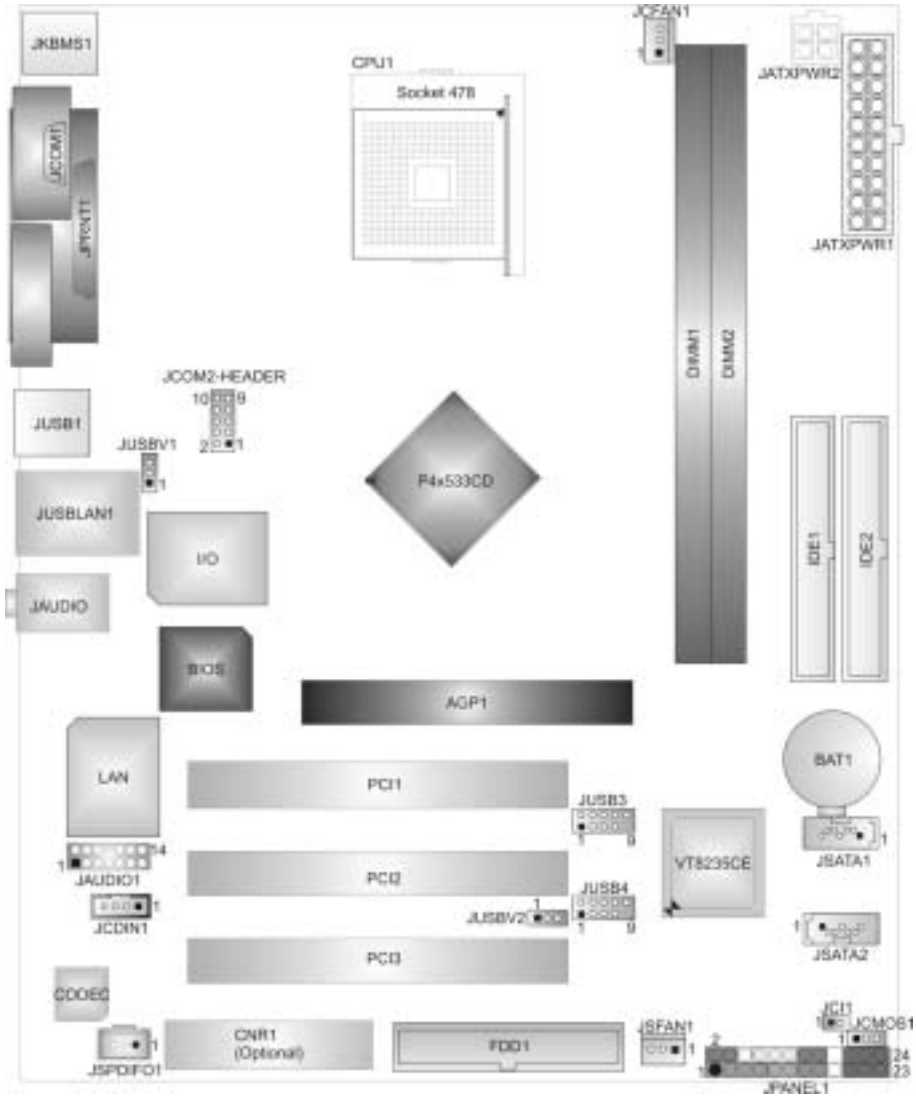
JKBMS1

JCOM1

JPRNT1

JCFAN1

CPU1

Socket 478

JATXPWR2

JATXPWR1

JCOM2-HEADER

10 9

2 1

JUSB1

JUSBV1

1

JUSBLAN1

P4x533CD

DIMM1

DIMM2

I/O

JAUDIO

IDE1

IDE2

BIOS

AGP1

LAN

BAT1

PCI1

JUSB3

1 9

1

JSATA1

1 14

JAUDIO1

PCI2

VT8235CE

JUSB4

JCDIN1

1

JUSBV2

1

1 9

1

JSATA2

PCI3

CODEC

JCI1

1

JCMOS1

1

CNR1
(Optional)

FDD1

JSFAN1

1

2

24

23

1

JSPDIFO1

1

JPANEL1